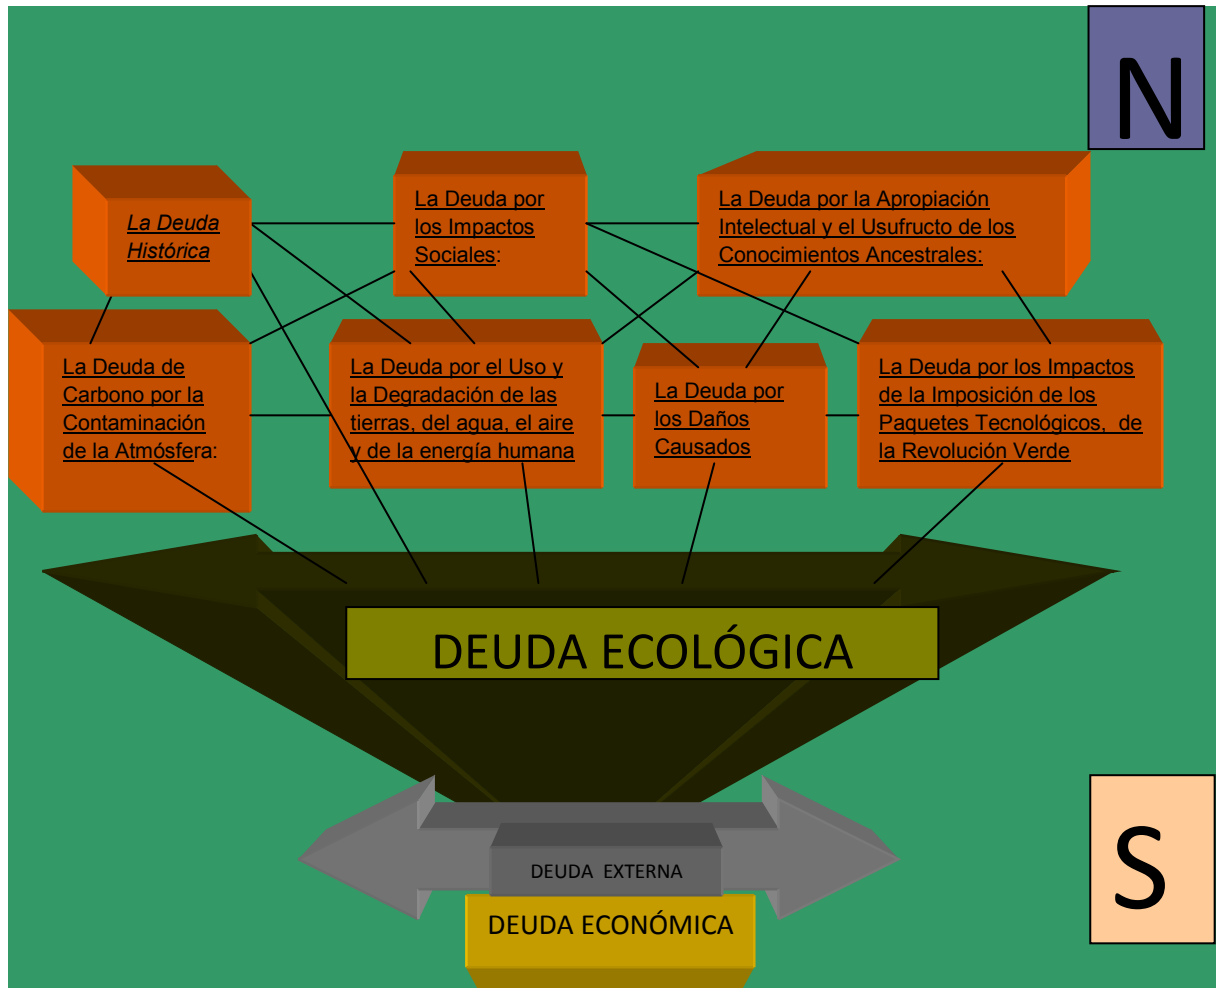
N

La Deuda Histórica

La Deuda por los Impactos Sociales:

La Deuda por la Apropiación Intelectual y el Usufructo de los Conocimientos Ancestrales:

La Deuda de Carbono por la Contaminación de la Atmósfera:

La Deuda por el Uso y la Degradación de las tierras, del agua, el aire y de la energía humana

La Deuda por los Daños Causados

La Deuda por los Impactos de la Imposición de los Paquetes Tecnológicos, de la Revolución Verde

DEUDA ECOLÓGICA

DEUDA EXTERNA

DEUDA ECONÓMICA

S